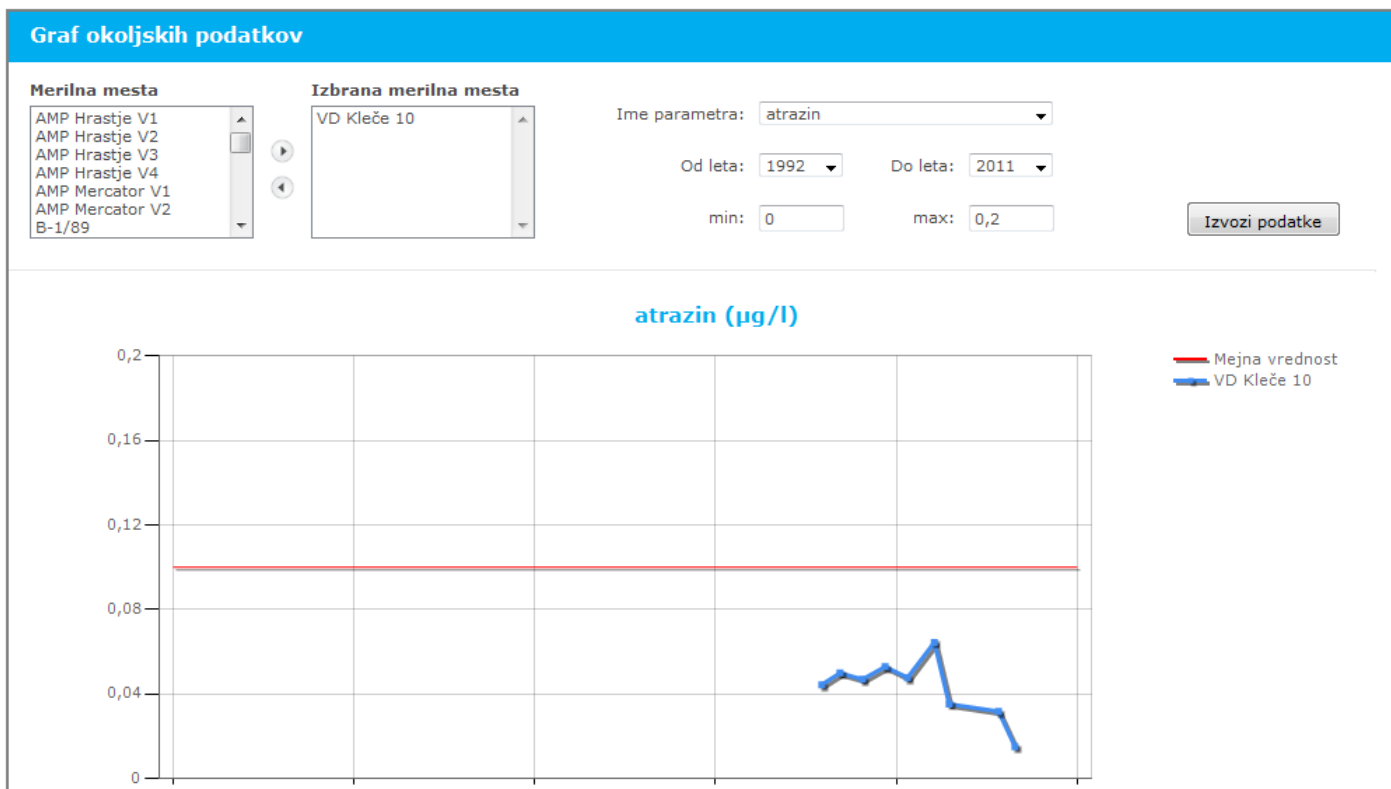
Graf okoljskih podatkov

Merilna mesta

AMP Hrastje V1
AMP Hrastje V2
AMP Hrastje V3
AMP Hrastje V4
AMP Mercator V1
AMP Mercator V2
B-1/89

Izbrana merilna mesta

VD Kleče 10

Ime parametra: atrazin

Od leta: 1992 Do leta: 2011

min: 0 max: 0,2

Izvozi podatke

atrazin (µg/l)

0,2
0,16
0,12
0,08
0,04
0

Mejna vrednost
VD Kleče 10